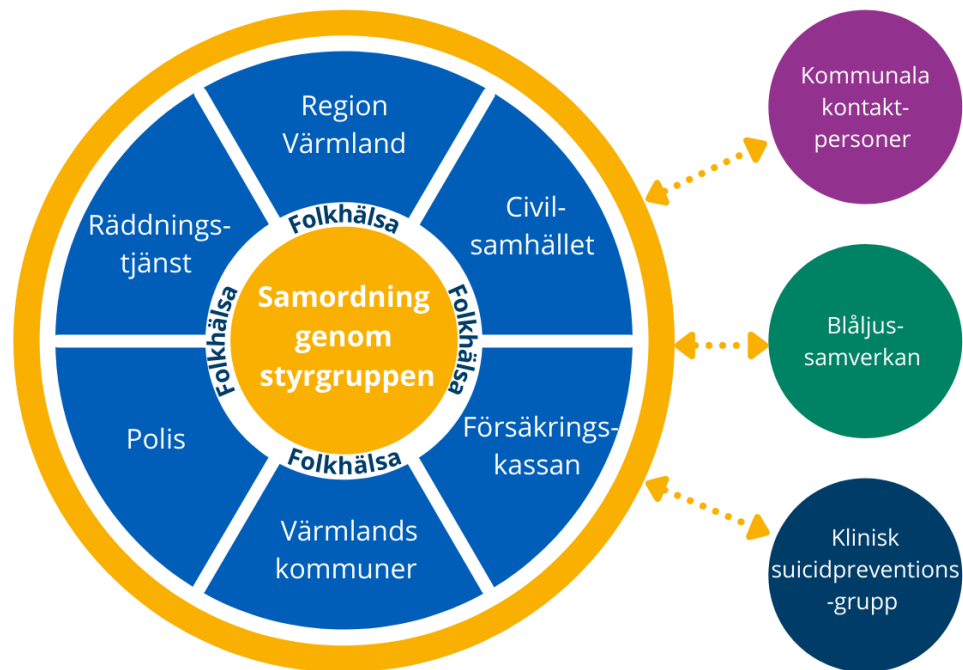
Region Värmland

Civil-samhället

Försäkrings-kassan

Värmlands kommuner

Polis

Räddnings-tjänst

Folkhälsa

Folkhälsa

Folkhälsa

Folkhälsa

Samordning genom styrgruppen

Kommunala kontakt-personer

Blåljus-samverkan

Klinisk suicidpreventions-grupp